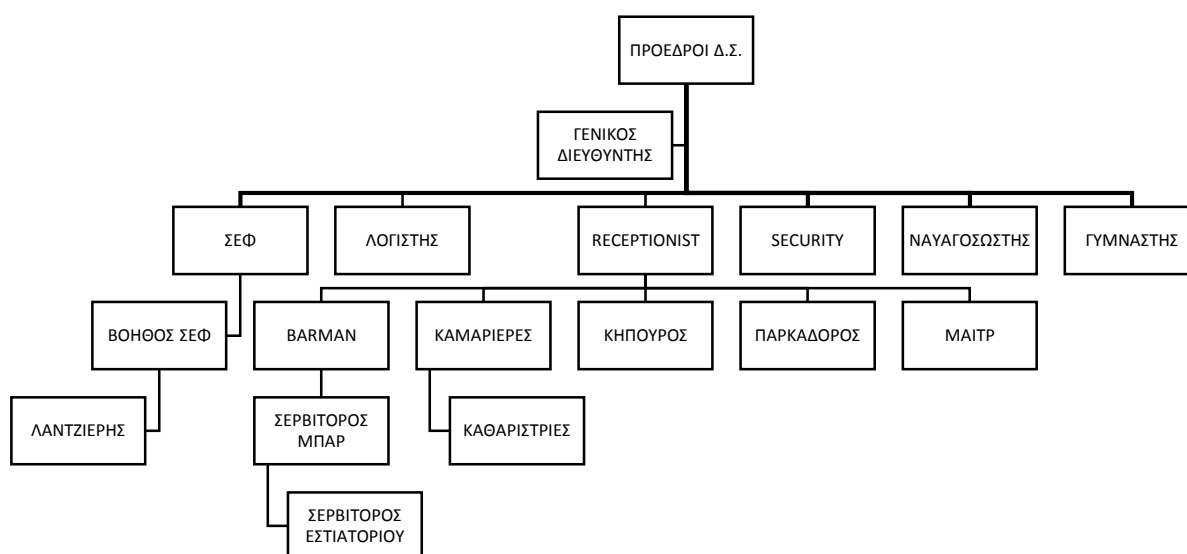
ΠΡΟΕΔΡΟΙ Δ.Σ.

ΓΕΝΙΚΟΣ ΔΙΕΥΘΥΝΤΗΣ

ΣΕΦ

ΛΟΓΙΣΤΗΣ

RECEPTIONIST

SECURITY

ΝΑΥΑΓΟΣΩΣΤΗΣ

ΓΥΜΝΑΣΤΗΣ

ΒΟΗΘΟΣ ΣΕΦ

BARMAN

ΚΑΜΑΡΙΕΡΕΣ

ΚΗΠΟΥΡΟΣ

ΠΑΡΚΑΔΟΡΟΣ

ΜΑΙΤΡ

ΛΑΝΤΖΙΕΡΗΣ

ΣΕΡΒΙΤΟΡΟΣ ΜΠΑΡ

ΚΑΘΑΡΙΣΤΡΙΕΣ

ΣΕΡΒΙΤΟΡΟΣ ΕΣΤΙΑΤΟΡΙΟΥ